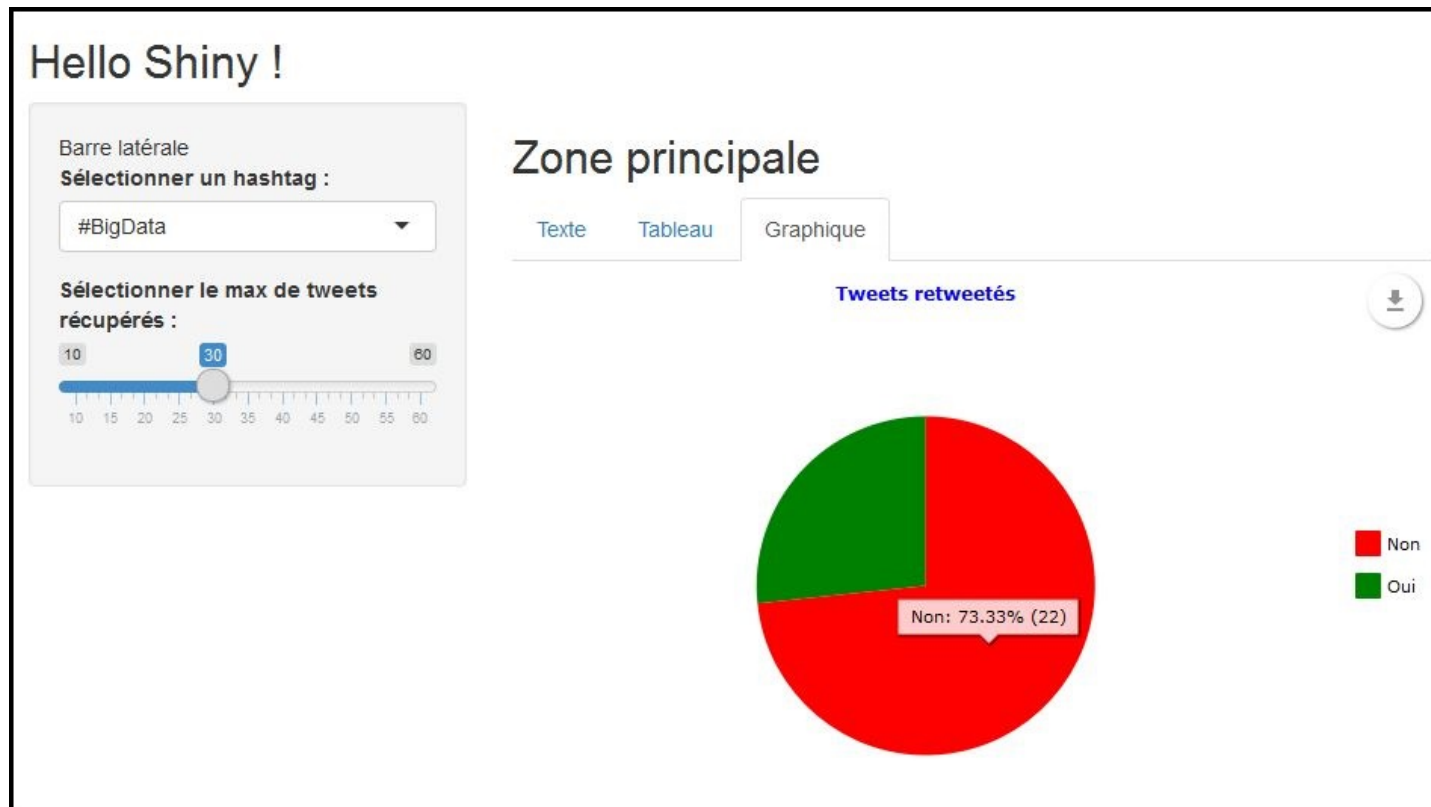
Hello Shiny !

Barre latérale
Sélectionner un hashtag :

#BigData

Sélectionner le max de tweets récupérés :

10 30 60

10 15 20 25 30 35 40 45 50 55 60

Zone principale

Texte Tableau Graphique

Tweets retweetés

Non: 73.33% (22)

Non
Oui